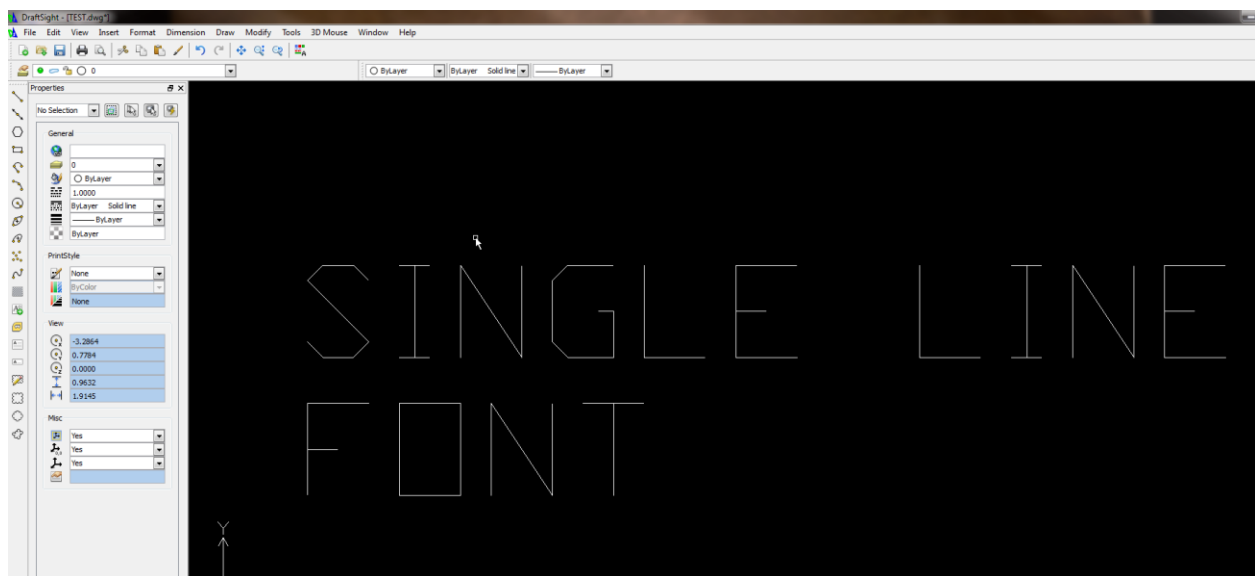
DraftSight - [TEST.dwg*]

File Edit View Insert Format Dimension Draw Modify Tools 3D Mouse Window Help

0

ByLayer ByLayer Solid line ByLayer

Properties

No Selection

General

0
ByLayer
1.0000
ByLayer Solid line
ByLayer
ByLayer

PrintStyle

None
ByColor
None

View

-3.2864
0.7784
0.0000
0.9632
1.9145

Misc

Yes
Yes
Yes

SINGLE LINE
FONT

Y